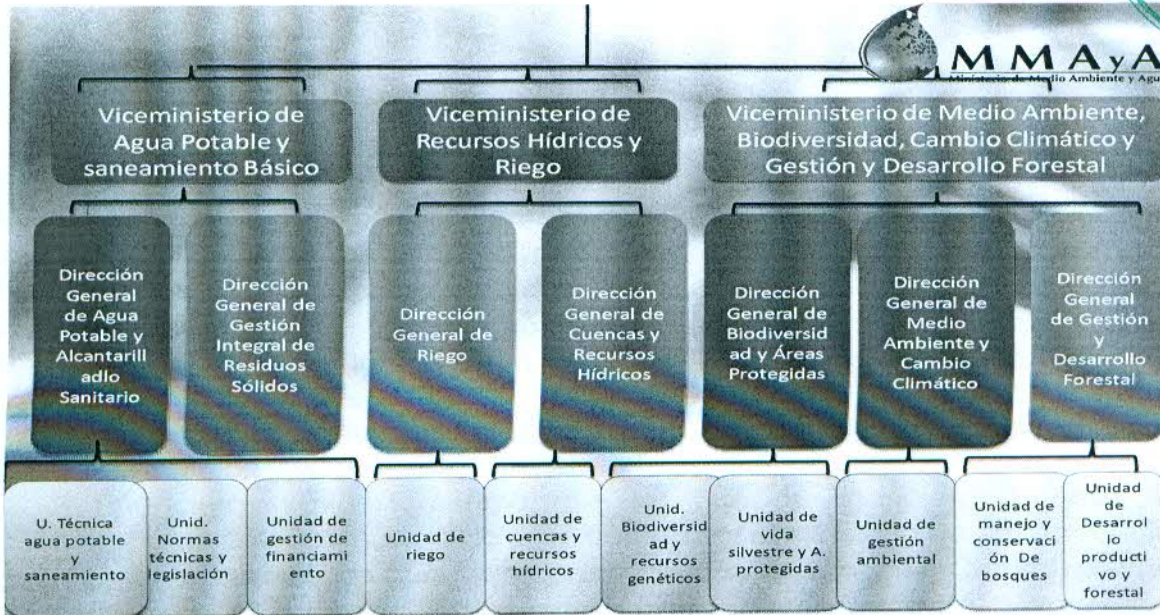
MMAyA
Ministerio de Medio Ambiente y Agua

Viceministerio de Agua Potable y saneamiento Básico

Viceministerio de Recursos Hídricos y Riego

Viceministerio de Medio Ambiente, Biodiversidad, Cambio Climático y Gestión y Desarrollo Forestal

Dirección General de Agua Potable y Alcantarilladlo Sanitario

Dirección General de Gestión Integral de Residuos Sólidos

Dirección General de Riego

Dirección General de Cuencas y Recursos Hídricos

Dirección General de Biodiversidad y Áreas Protegidas

Dirección General de Medio Ambiente y Cambio Climático

Dirección General de Gestión y Desarrollo Forestal

U. Técnica agua potable y saneamiento

Unid. Normas técnicas y legislación

Unidad de gestión de financiamiento

Unidad de riego

Unidad de cuencas y recursos hídricos

Unid. Biodiversidad y recursos genéticos

Unidad de vida silvestre y A. protegidas

Unidad de gestión ambiental

Unidad de manejo y conservación De bosques

Unidad de Desarrollo productivo y forestal